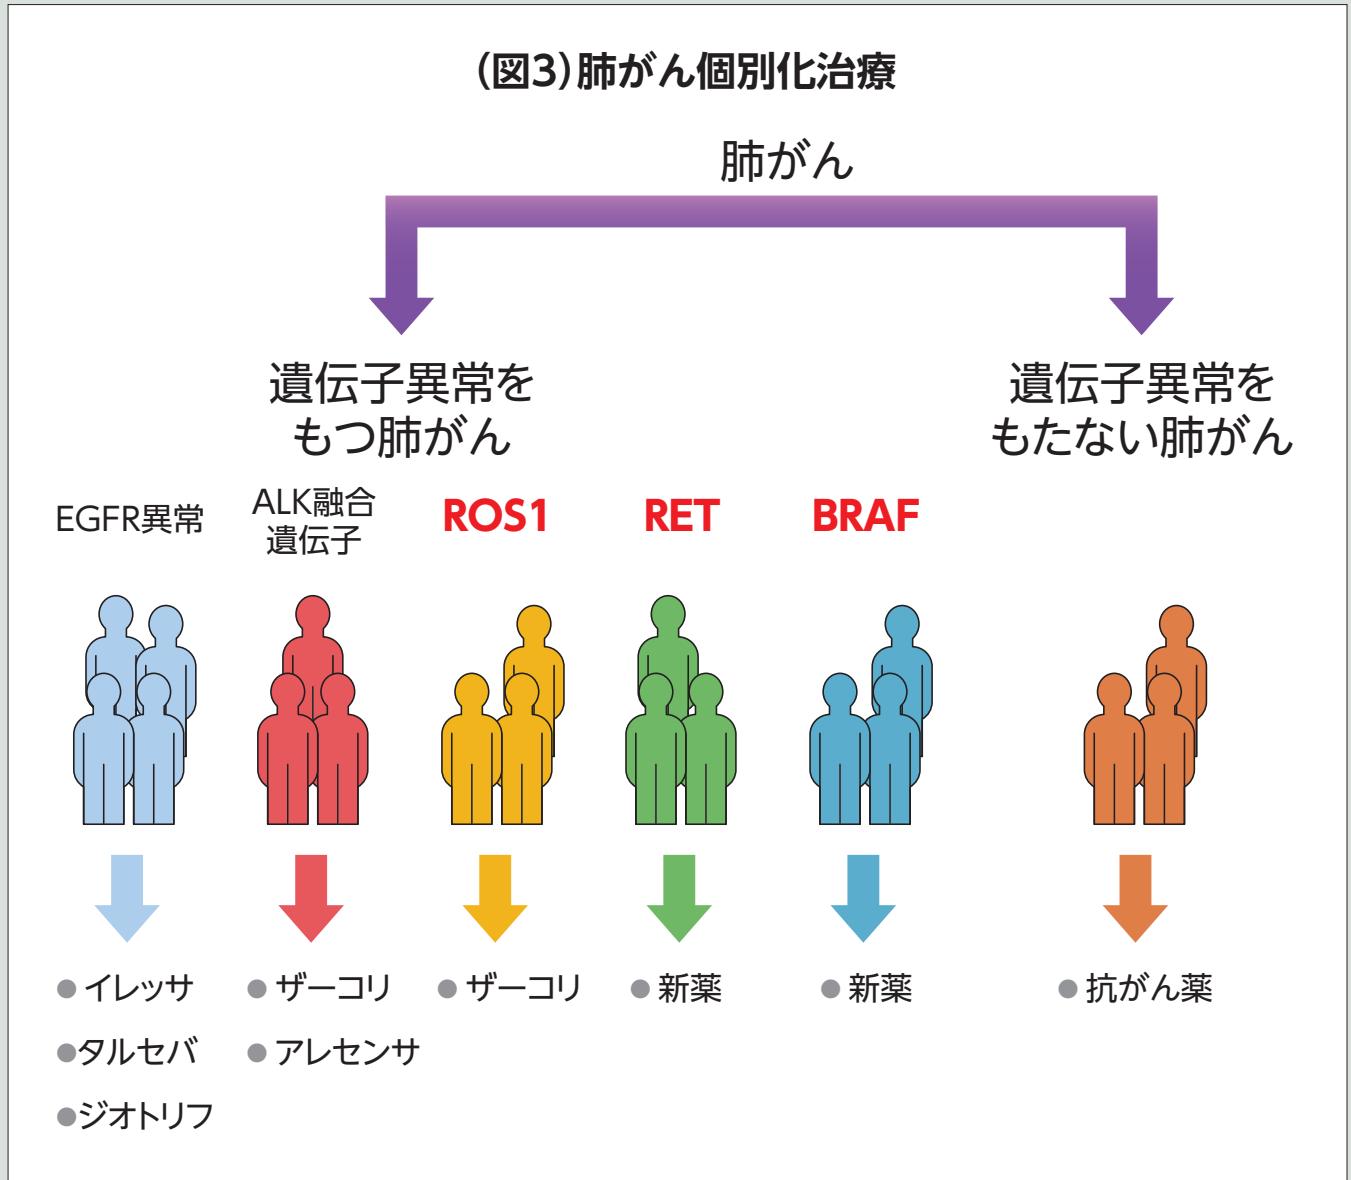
(図3)肺がん個別化治療

肺がん

遺伝子異常をもつ肺がん

遺伝子異常をもたない肺がん

EGFR異常

ALK融合遺伝子

ROS1

RET

BRAF

● イレッサ
●タルセバ
●ジオトリフ

● ザーコリ
● アレセンサ

● ザーコリ

● 新薬

● 新薬

● 抗がん薬